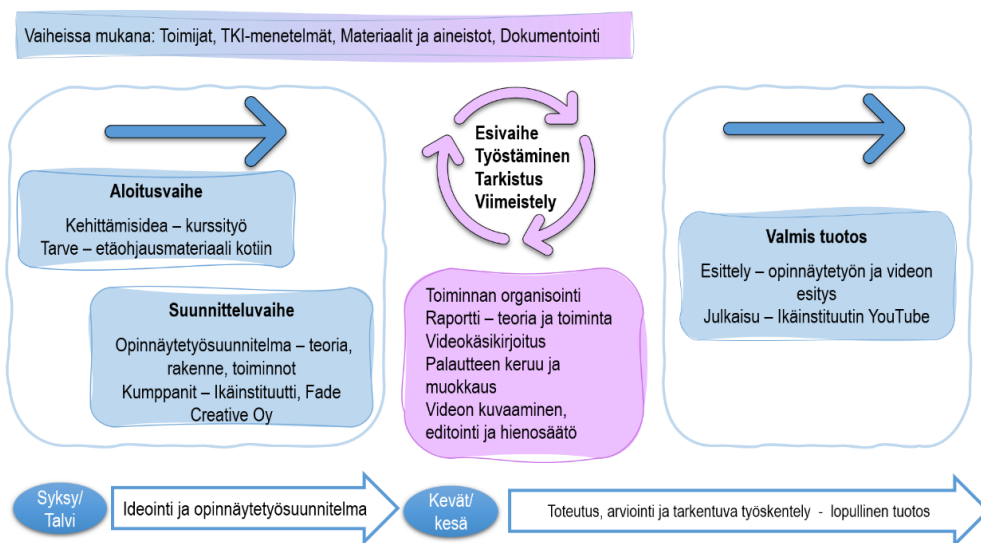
Vaiheissa mukana: Toimijat, TKI-menetelmät, Materiaalit ja aineistot, Dokumentointi

Aloitusvaihe

Kehittämisidea – kurssityö
Tarve – etäohjausmateriaali kotiin

Suunnitteluvaihe

Opinnäytetyösuunnitelma – teoria, rakenne, toiminnot
Kumppanit – Ikäinstituutti, Fade Creative Oy

Esivaihe
Työstäminen
Tarkistus
Viimeistely

Toiminnan organisointi
Raportti – teoria ja toiminta
Videokäsikirjoitus
Palautteen keruu ja muokkaus
Videon kuvaaminen, editointi ja hienosäätö

Valmis tuotos

Esittely – opinnäytetyön ja videon esitys
Julkaisu – Ikäinstituutin YouTube

Syksy/ Talvi

Ideointi ja opinnäytetyösuunnitelma

Kevät/ kesä

Toteutus, arviointi ja tarkentuva työskentely - lopullinen tuotos